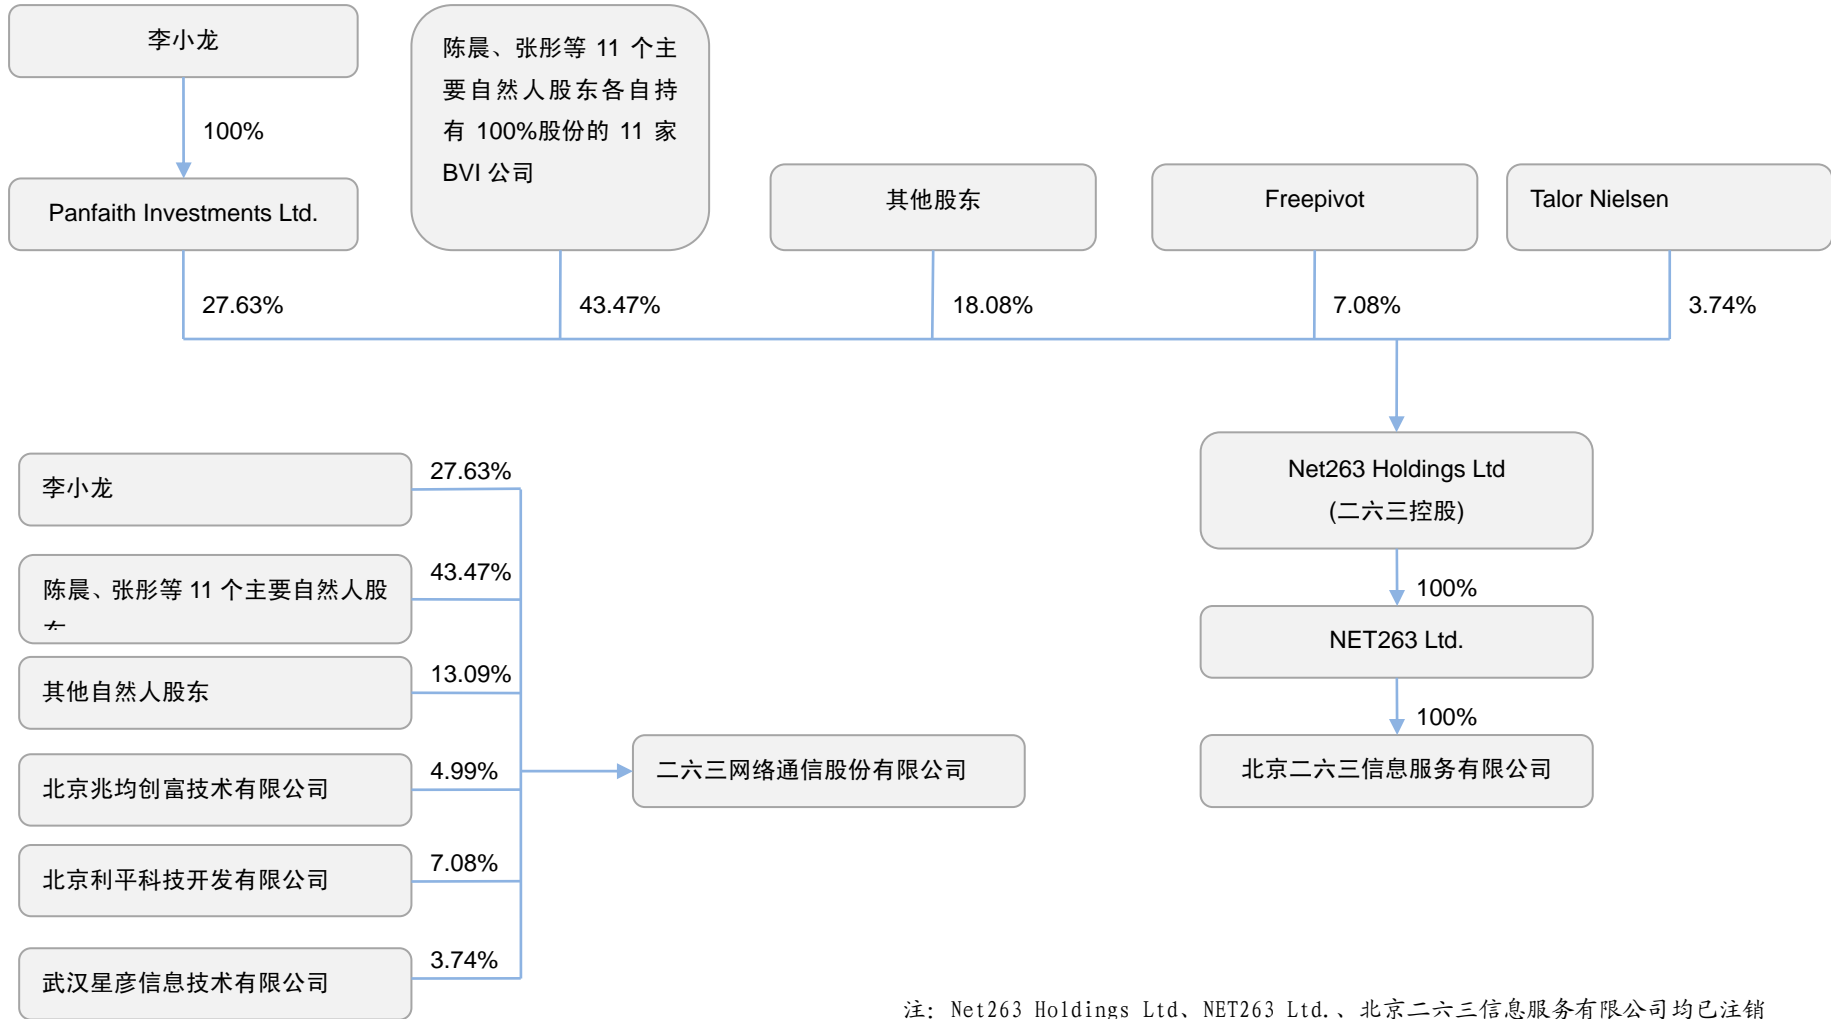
李小龙

100%

Panfaith Investments Ltd.

陈晨、张彤等 11 个主要自然人股东各自持有 100%股份的 11 家 BVI 公司

其他股东

Freepivot

Talor Nielsen

27.63%

43.47%

18.08%

7.08%

3.74%

Net263 Holdings Ltd (二六三控股)

100%

NET263 Ltd.

100%

北京二六三信息服务有限公司

李小龙

27.63%

陈晨、张彤等 11 个主要自然人股东

43.47%

其他自然人股东

13.09%

北京兆均创富技术有限公司

4.99%

北京利平科技开发有限公司

7.08%

武汉星彦信息技术有限公司

3.74%

二六三网络通信股份有限公司

注：Net263 Holdings Ltd、NET263 Ltd.、北京二六三信息服务有限公司均已注销